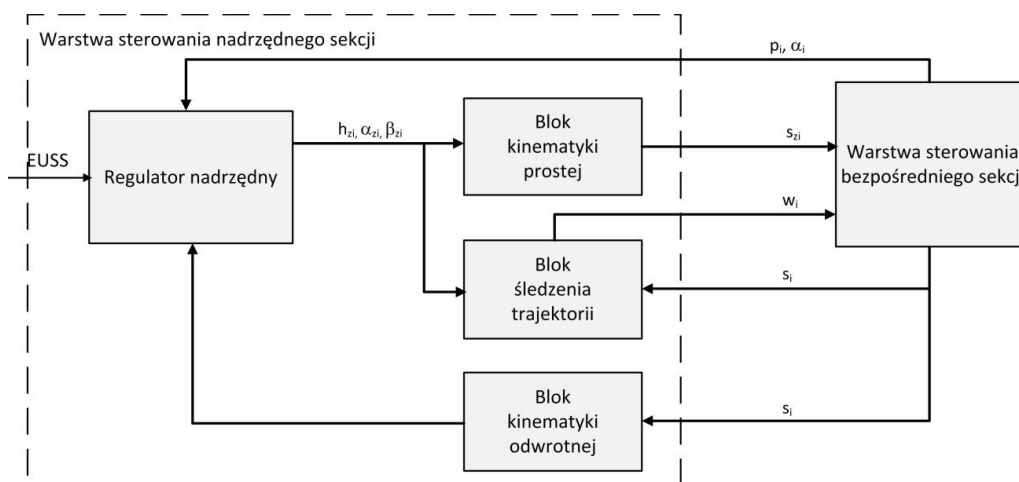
Warstwa sterowania nadrzędnego sekcji

$p_i, \alpha_i$

EUSS

Regulator nadrzędny

$h_{zi}, \alpha_{zi}, \beta_{zi}$

Blok kinematyki prostej

$s_{zi}$

Warstwa sterowania bezpośredniego sekcj

$w_i$

Blok śledzenia trajektorii

$s_i$

Blok kinematyki odwrotnej

$s_i$